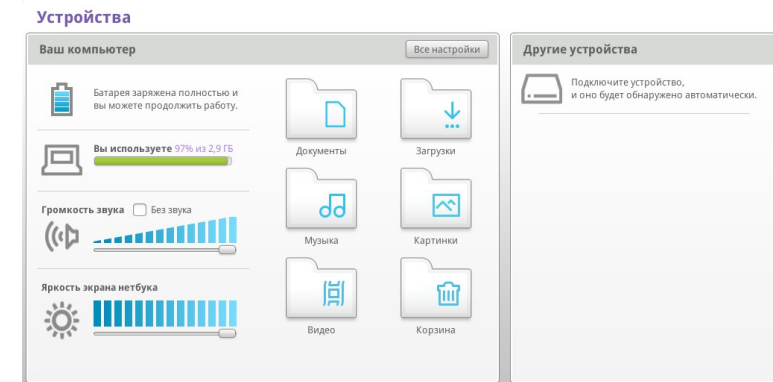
Устройства

Ваш компьютер

Все настройки

Батарея заряжена полностью и вы можете продолжить работу.

Вы используете 97% из 2,9 ГБ

Громкость звука

Без звука

Яркость экрана нетбука

Документы

Загрузки

Музыка

Картинки

Видео

Корзина

Другие устройства

Подключите устройство, и оно будет обнаружено автоматически.